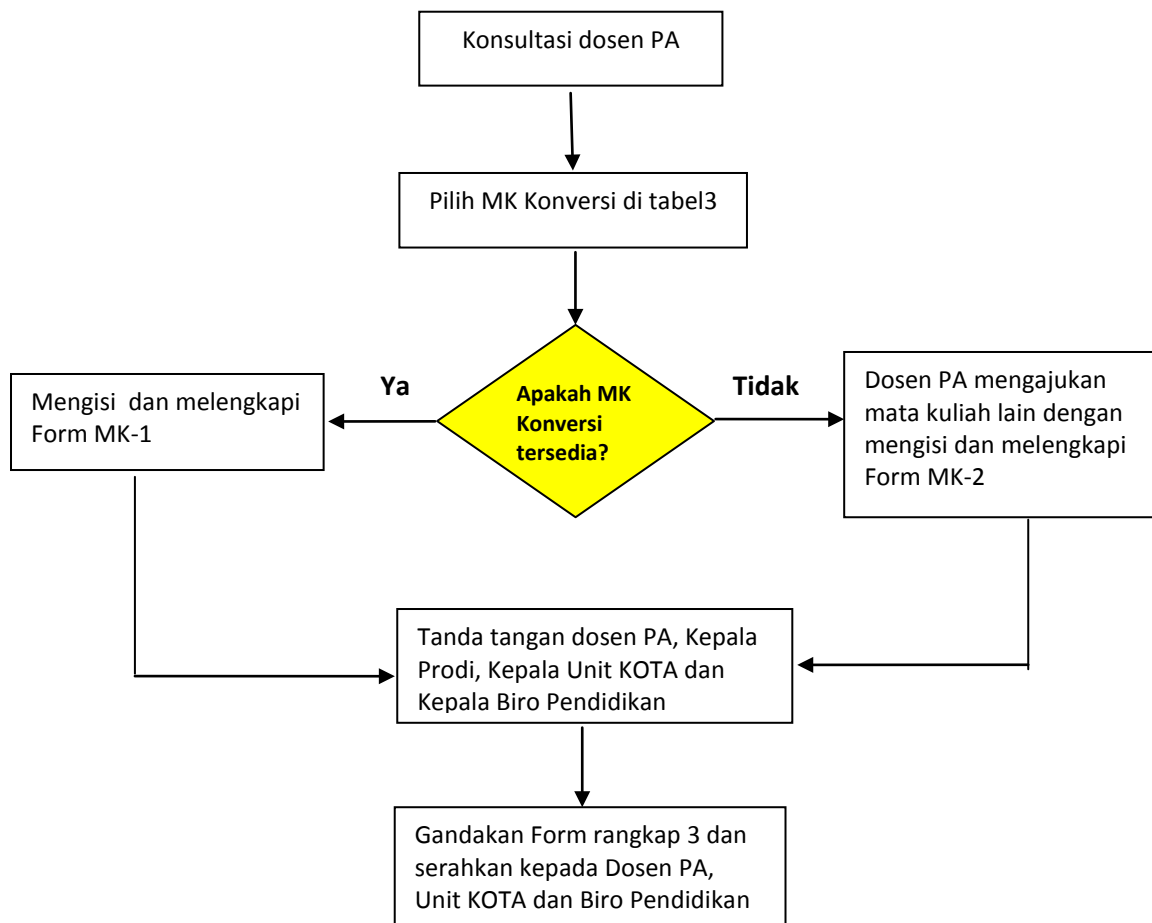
Konsultasi dosen PA

Pilih MK Konversi di tabel3

Ya

Apakah MK Konversi tersedia?

Tidak

Mengisi dan melengkapi Form MK-1

Dosen PA mengajukan mata kuliah lain dengan mengisi dan melengkapi Form MK-2

Tanda tangan dosen PA, Kepala Prodi, Kepala Unit KOTA dan Kepala Biro Pendidikan

Gandakan Form rangkap 3 dan serahkan kepada Dosen PA, Unit KOTA dan Biro Pendidikan